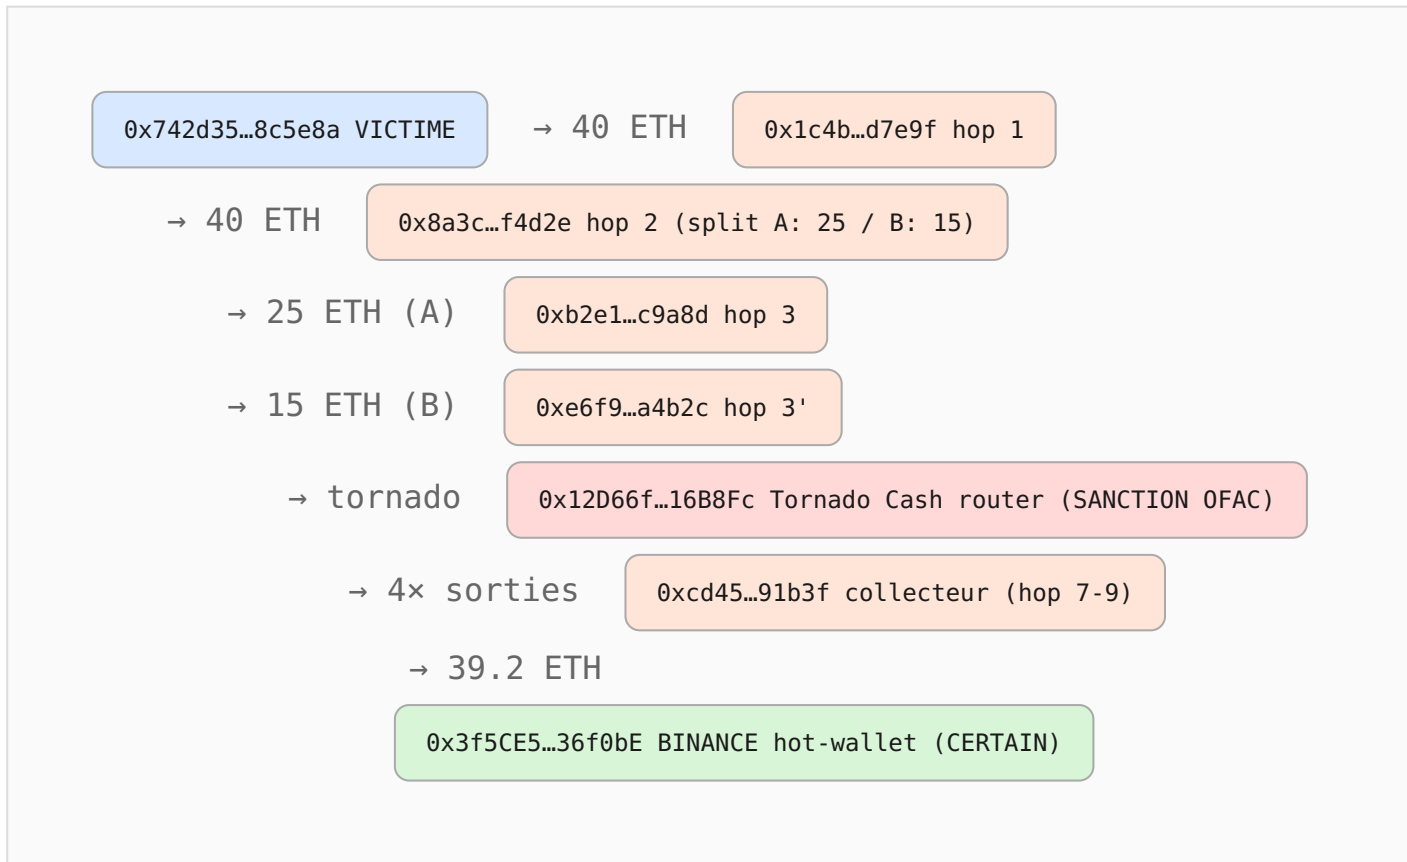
0x742d35…8c5e8a VICTIME → 40 ETH 0x1c4b…d7e9f hop 1

→ 40 ETH 0x8a3c…f4d2e hop 2 (split A: 25 / B: 15)

→ 25 ETH (A) 0xb2e1…c9a8d hop 3

→ 15 ETH (B) 0xe6f9…a4b2c hop 3'

→ tornado 0x12D66f…16B8Fc Tornado Cash router (SANCTION OFAC)

→ 4× sorties 0xcd45…91b3f collecteur (hop 7-9)

→ 39.2 ETH

0x3f5CE5…36f0bE BINANCE hot-wallet (CERTAIN)